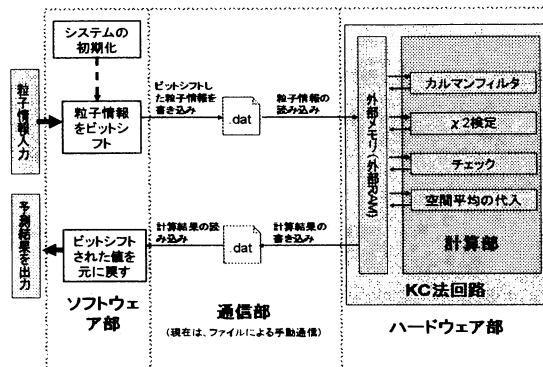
粒子情報入力

予測結果を出力

システムの初期化

粒子情報をビットシフト

ビットシフトされた値を元に戻す

ソフトウェア部

ビットシフトした粒子情報を書き込み

.dat

粒子情報の読み込み

計算結果の読み込み

.dat

計算結果の書き込み

通信部

(現在は、ファイルによる手動通信)

外部メモリ(外部RAM)

カルマンフィルタ

$\chi$2検定

チェック

空間平均の代入

計算部

KC法回路

ハードウェア部